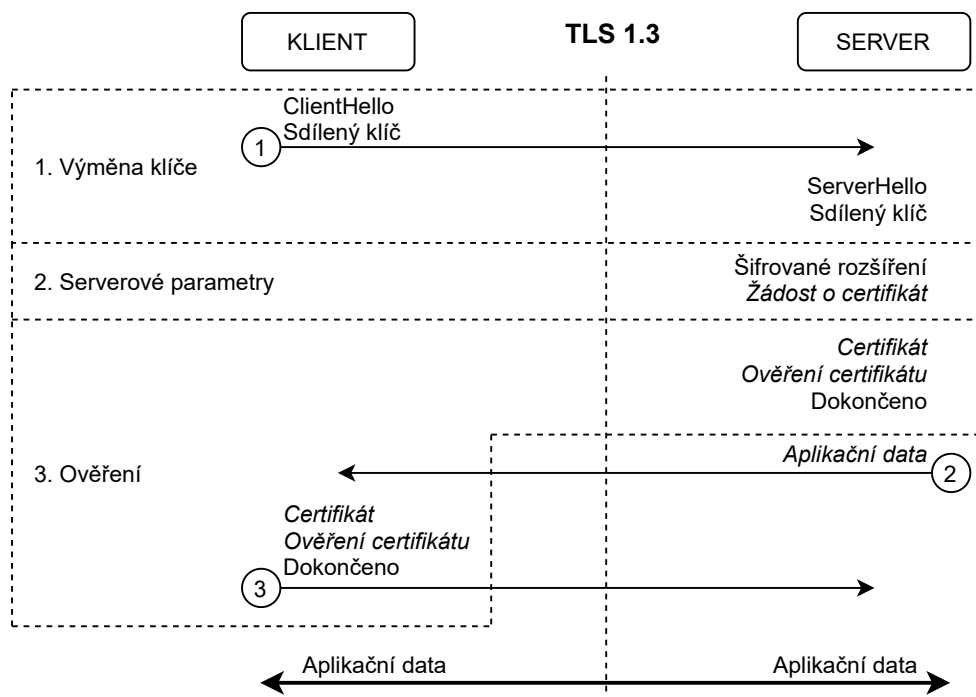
KLIENT

TLS 1.3

SERVER

ClientHello
Sdílený klíč

1

1. Výměna klíče

ServerHello
Sdílený klíč

2. Serverové parametry

Šifrované rozšíření
*Žádost o certifikát*

*Certifikát*
*Ověření certifikátu*
Dokončeno

3. Ověření

*Aplikační data*

2

*Certifikát*
*Ověření certifikátu*
Dokončeno

3

Aplikační data

Aplikační data